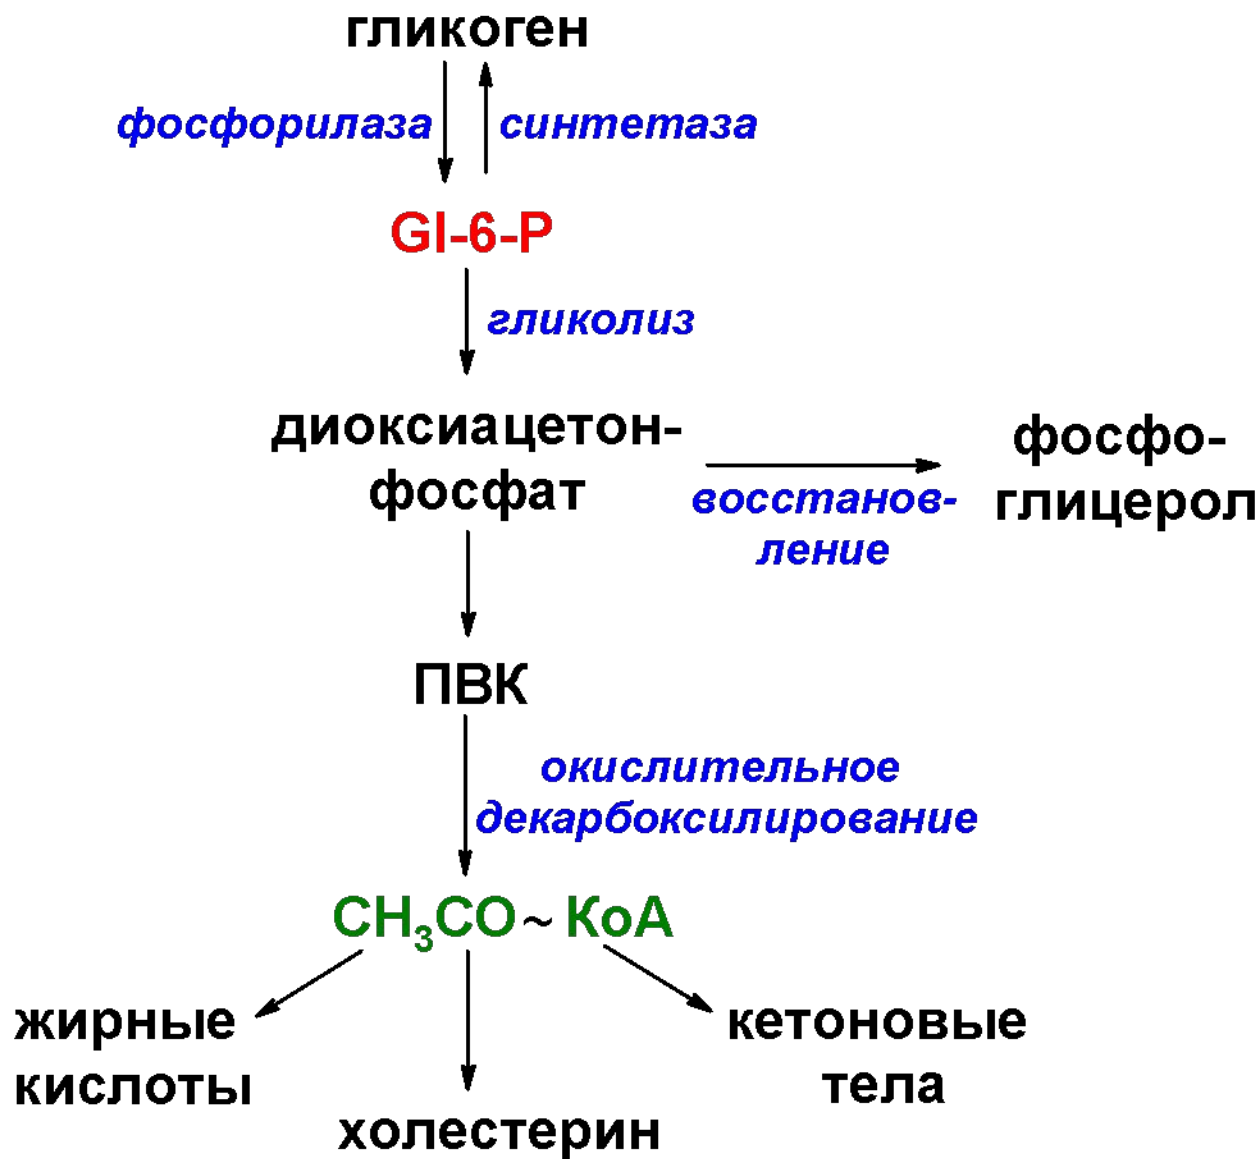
гликоген

фосфорилаза синтетаза

Gl-6-P

гликолиз

диоксиацетон-фосфат

восстановление

фосфоглицерол

ПВК

окислительное декарбоксилирование

$CH_3CO \sim$ КоА

жирные кислоты

холестерин

кетоновые тела